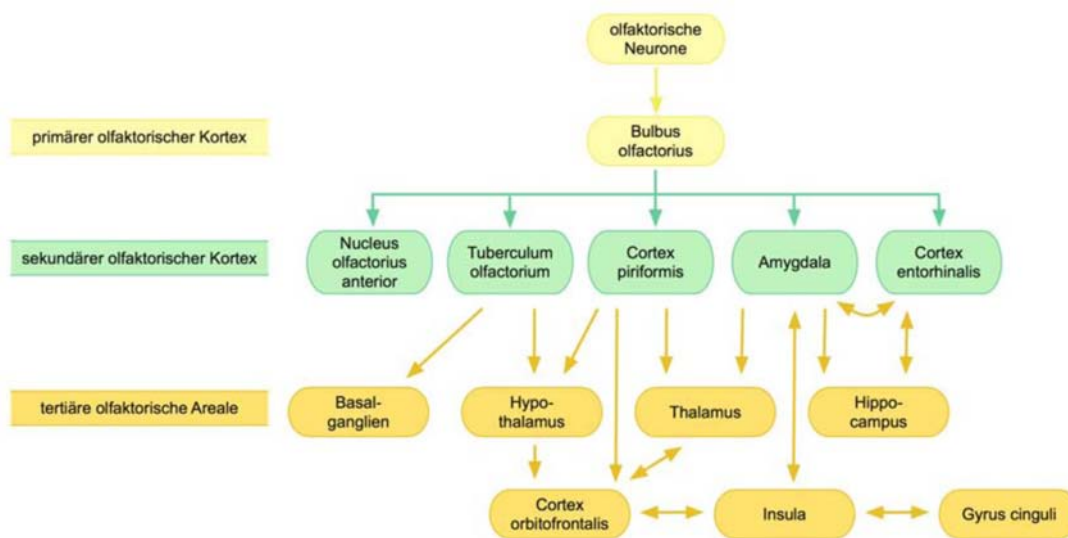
olfaktorische Neurone

primärer olfaktorischer Kortex

Bulbus olfactorius

sekundärer olfaktorischer Kortex

Nucleus olfactorius anterior

Tuberculum olfactorium

Cortex piriformis

Amygdala

Cortex entorhinalis

tertiäre olfaktorische Areale

Basalganglien

Hypothalamus

Thalamus

Hippocampus

Cortex orbitofrontalis

Insula

Gyrus cinguli